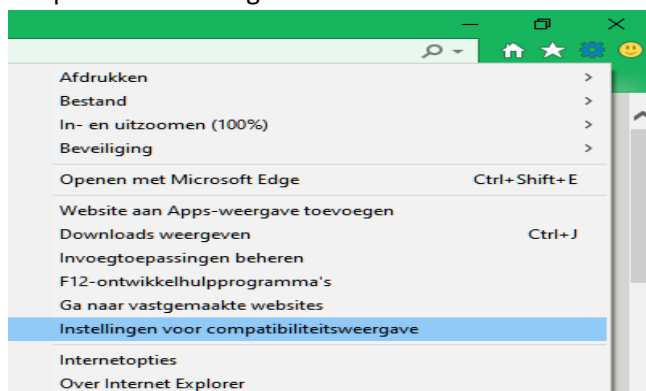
Afdrukken >
Bestand >
In- en uitzoomen (100%) >
Beveiliging >

Openen met Microsoft Edge Ctrl+Shift+E

Website aan Apps-weergave toevoegen
Downloads weergeven Ctrl+J
Invoegtoepassingen beheren
F12-ontwikkelhulpprogramma's
Ga naar vastgemaakte websites
Instellingen voor compatibiliteitsweergave

Internetopties
Over Internet Explorer